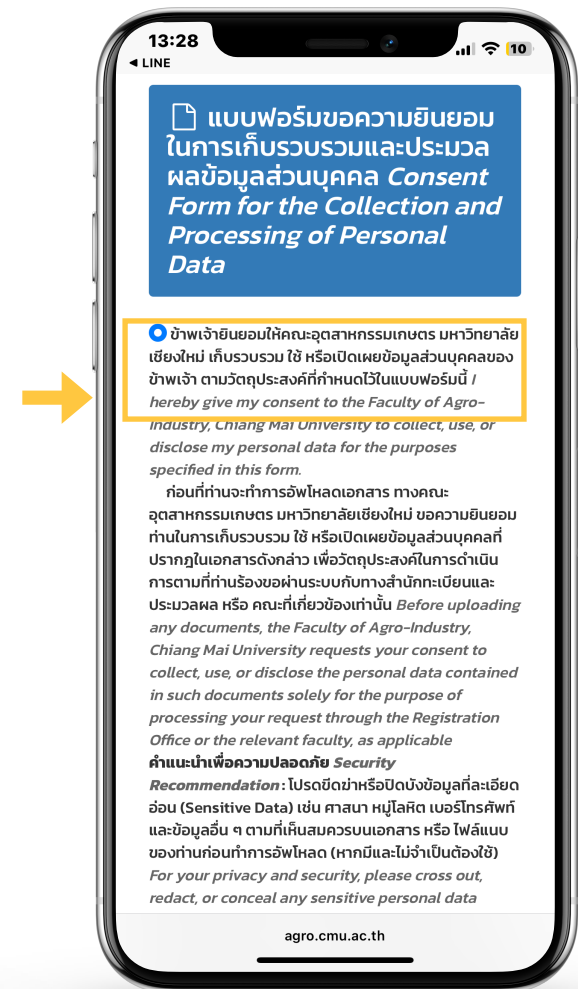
13:28
◀ LINE
10

แบบฟอร์มขอความยินยอมในการเก็บรวบรวมและประมวลผลข้อมูลส่วนบุคคล *Consent Form for the Collection and Processing of Personal Data*

ข้าพเจ้ายินยอมให้คณะอุตสาหกรรมเกษตร มหาวิทยาลัยเชียงใหม่ เก็บรวบรวม ใช้ หรือเปิดเผยข้อมูลส่วนบุคคลของข้าพเจ้า ตามวัตถุประสงค์ที่กำหนดไว้ในแบบฟอร์มนี้ / *hereby give my consent to the Faculty of Agro-Industry, Chiang Mai University to collect, use, or disclose my personal data for the purposes specified in this form.*

ก่อนที่ท่านจะทำการอัพโหลดเอกสาร ทางคณะอุตสาหกรรมเกษตร มหาวิทยาลัยเชียงใหม่ ขอความยินยอมท่านในการเก็บรวบรวม ใช้ หรือเปิดเผยข้อมูลส่วนบุคคลที่ปรากฏในเอกสารดังกล่าว เพื่อวัตถุประสงค์ในการดำเนินการตามที่ท่านร้องขอผ่านระบบกับทางสำนักทะเบียนและประมวลผล หรือ คณะที่เกี่ยวข้องเท่านั้น *Before uploading any documents, the Faculty of Agro-Industry, Chiang Mai University requests your consent to collect, use, or disclose the personal data contained in such documents solely for the purpose of processing your request through the Registration Office or the relevant faculty, as applicable*
**คำแนะนำเพื่อความปลอดภัย *Security Recommendation*** : โปรดขีดฆ่าหรือปิดบังข้อมูลที่ละเอียดอ่อน (Sensitive Data) เช่น ศาสนา หมู่โลหิต เบอร์โทรศัพท์ และข้อมูลอื่น ๆ ตามที่เห็นสมควรบนเอกสาร หรือ ไฟล์แนบของท่านก่อนทำการอัพโหลด (หากมีและไม่จำเป็นต้องใช้) *For your privacy and security, please cross out, redact, or conceal any sensitive personal data*

agro.cmu.ac.th